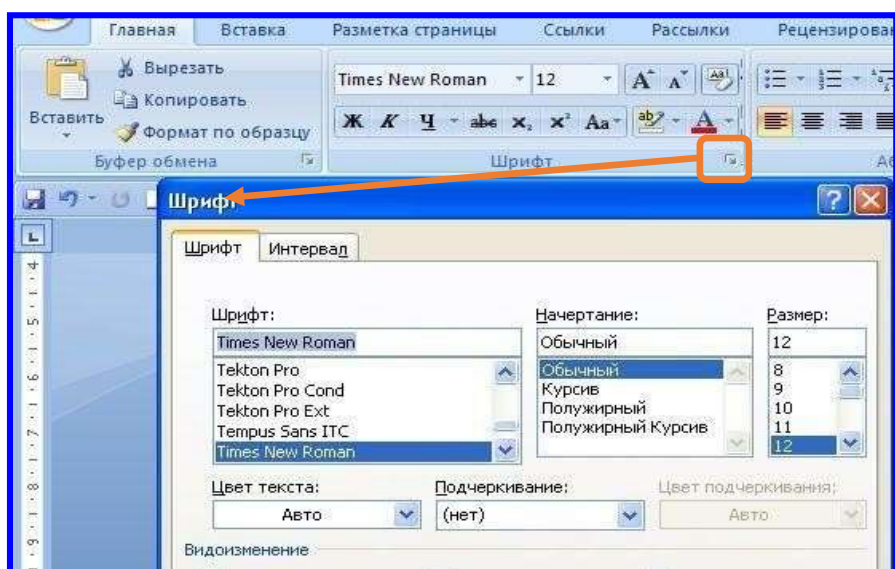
Главная Вставка Разметка страницы Ссылки Рассылки Рецензирова

Вырезать
Копировать
Вставить
Формат по образцу
Буфер обмена

Times New Roman 12
Ж К Ч abe $x_2$ $x^2$ Aa
Шрифт

Шрифт

Шрифт Интервал

Шрифт:
Times New Roman
Tekton Pro
Tekton Pro Cond
Tekton Pro Ext
Tempus Sans ITC
Times New Roman

Начертание:
Обычный
Обычный
Курсив
Полужирный
Полужирный Курсив

Размер:
12
8
9
10
11
12

Цвет текста:
Авто

Подчеркивание:
(нет)

Цвет подчеркивания:
Авто

Видоизменение